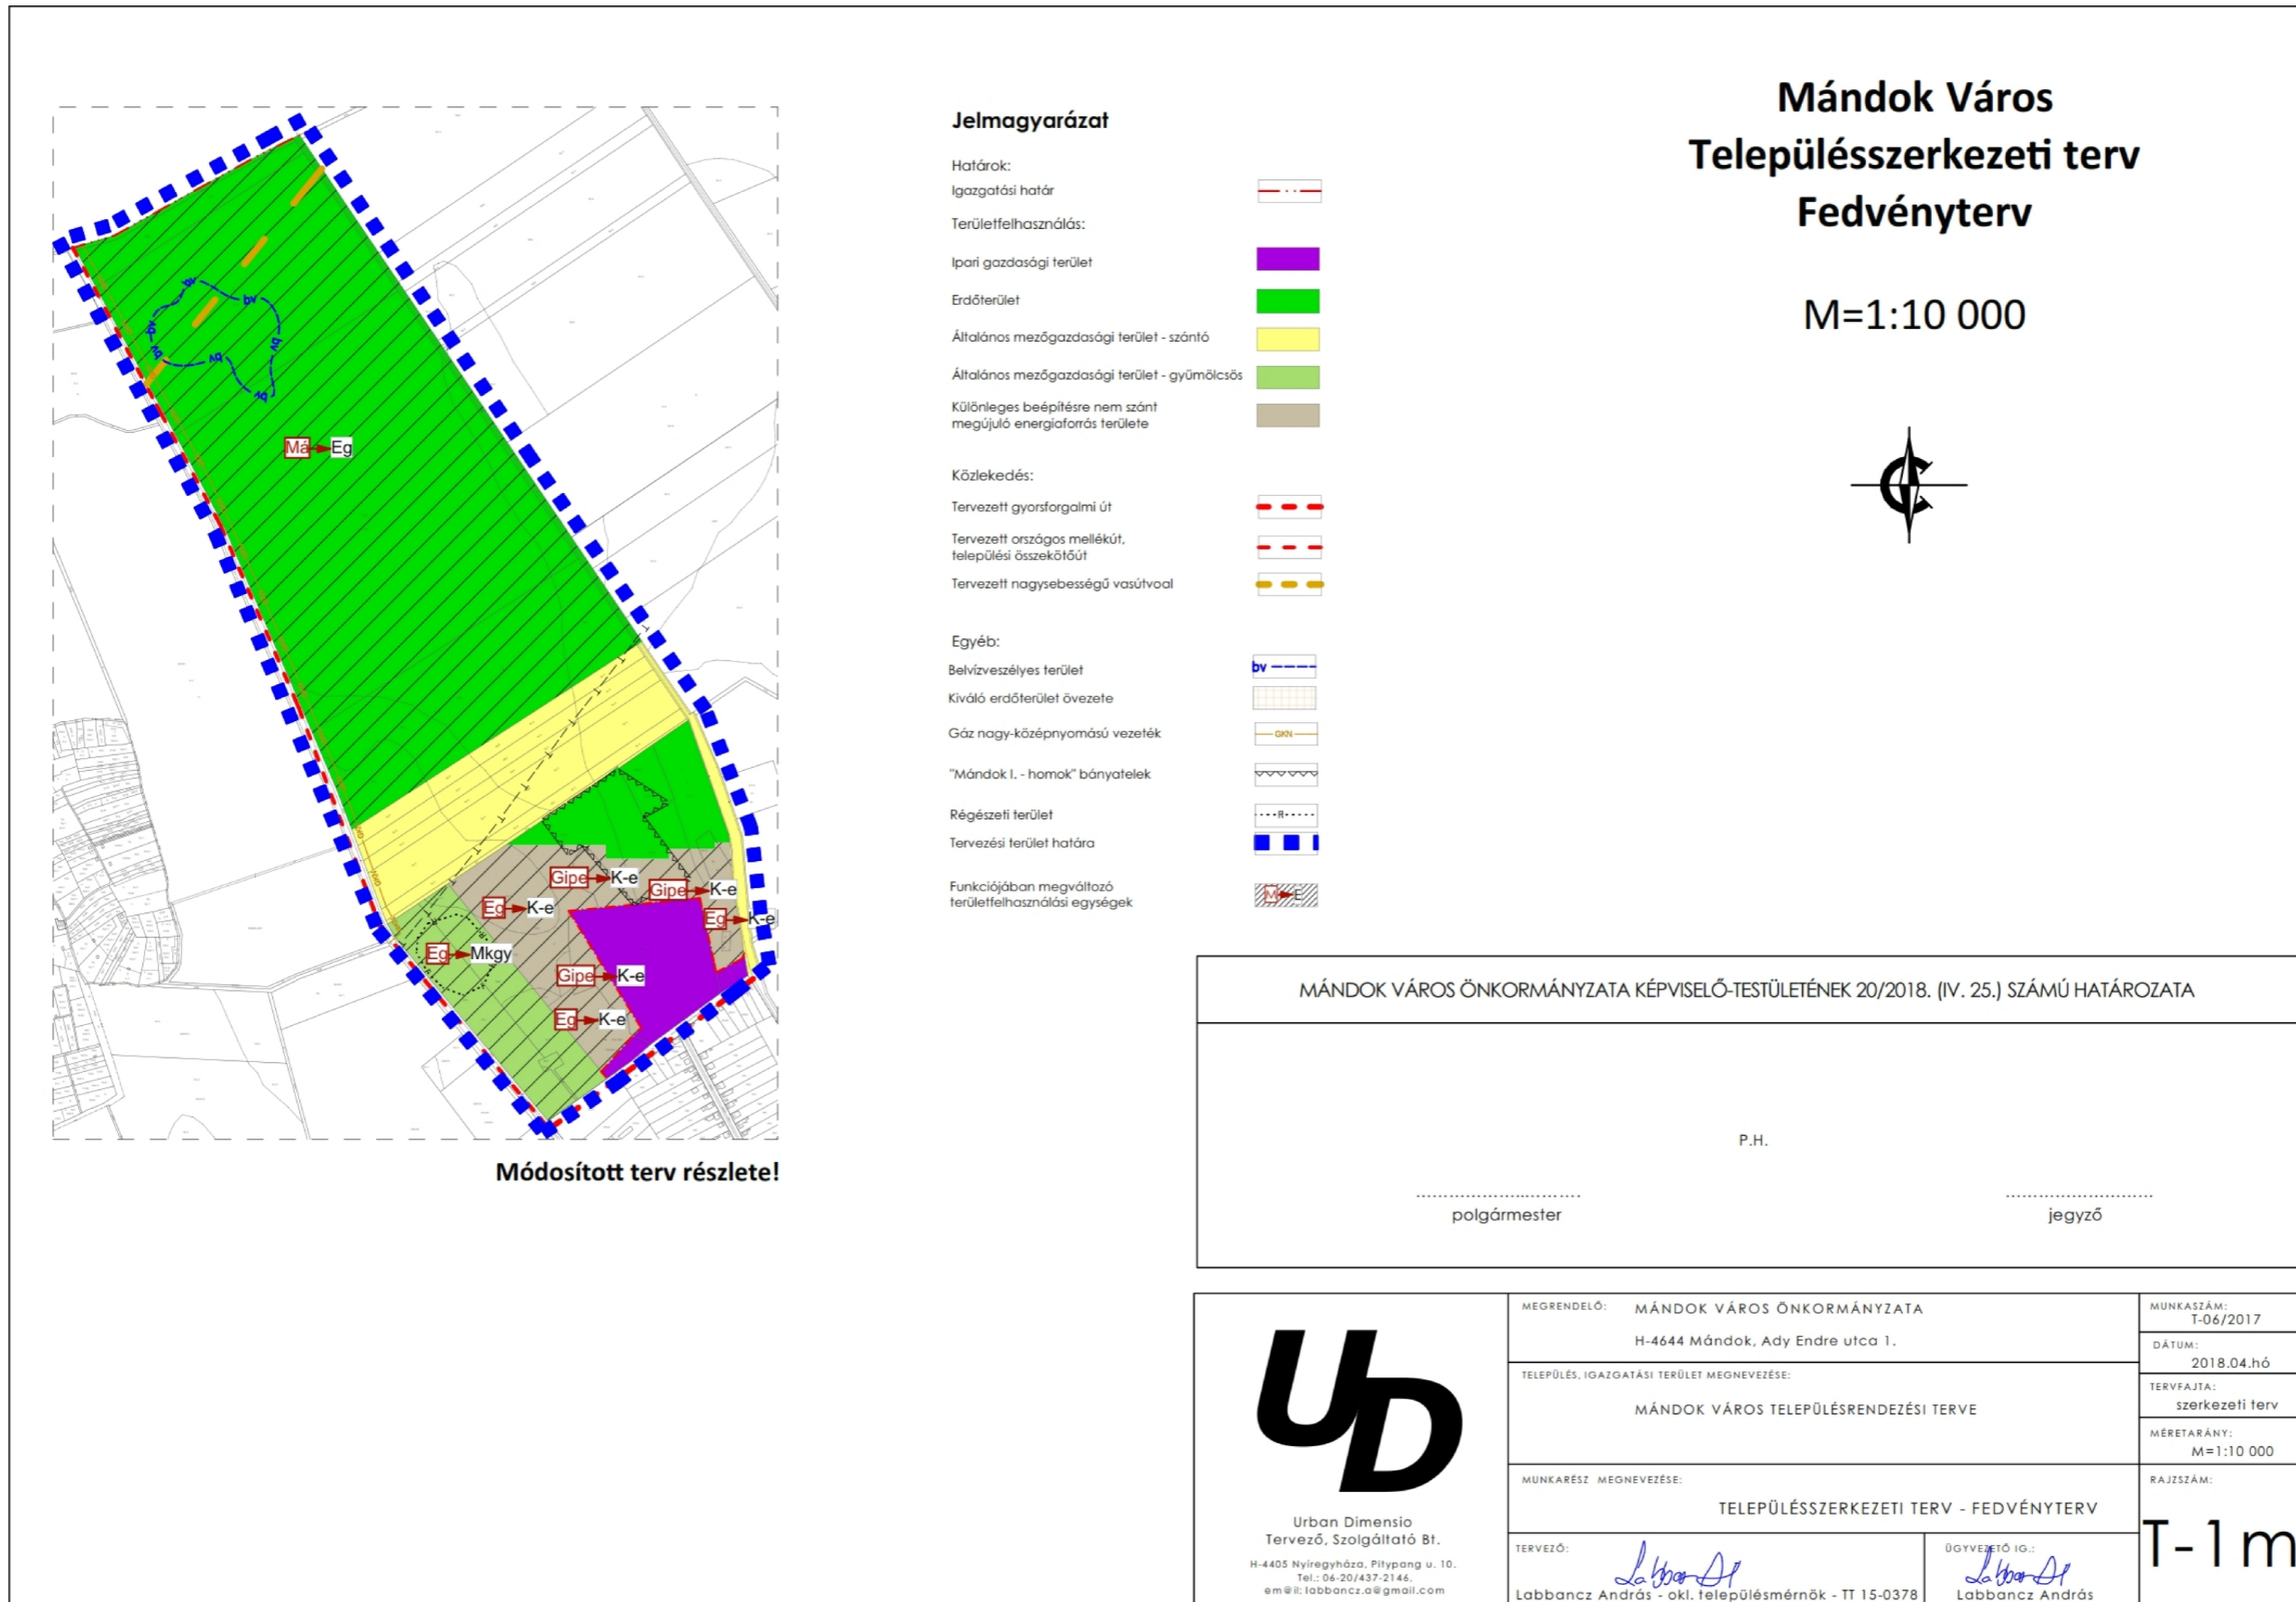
Mándok Város
Településszerkezeti terv
Fedvényterv

M=1:10 000

Jelmagyarázat

Határok:
Igazgatási határ

Területfelhasználás:
Ipari gazdasági terület
Erdőterület
Általános mezőgazdasági terület - szántó
Általános mezőgazdasági terület - gyümölcsös
Különleges beépítésre nem szánt megújuló energiaforrás területe

Közlekedés:
Tervezett gyorsforgalmi út
Tervezett országos mellékút, települési összekötőút
Tervezett nagysebességű vasútvoal

Egyéb:
Belvízveszélyes terület
bv
Kiváló erdőterület övezete
Gáz nagy-középnyomású vezeték
GKN
"Mándok I. - homok" bányatelek
Régészeti terület
R
Tervezési terület határa
Funkciójában megváltozó területfelhasználási egységek

bv
bv
bv
bv
bv
bv
bv
Má Eg
Gipe K-e
Gipe K-e
Eg K-e
Eg K-e
Eg Mkgy
Gipe K-e
Eg K-e

Módosított terv részlete!

MÁNDOK VÁROS ÖNKORMÁNYZATA KÉPVISELŐ-TESTÜLETÉNEK 20/2018. (IV. 25.) SZÁMÚ HATÁROZATA

P.H.

..............................
polgármester

..............................
jegyző

UD
Urban Dimensio
Tervező, Szolgáltató Bt.
H-4405 Nyíregyháza, Pitypang u. 10.
Tel.: 06-20/437-2146.
em@il: labbancz.a@gmail.com

MEGRENDELŐ: MÁNDOK VÁROS ÖNKORMÁNYZATA
H-4644 Mándok, Ady Endre utca 1.

TELEPÜLÉS, IGAZGATÁSI TERÜLET MEGNEVEZÉSE:
MÁNDOK VÁROS TELEPÜLÉSRENDEZÉSI TERVE

MUNKARÉSZ MEGNEVEZÉSE:
TELEPÜLÉSSZERKEZETI TERV - FEDVÉNYTERV

TERVEZŐ:
Labbancz András - okl. településmérnök - TT 15-0378

ÜGYVEZETŐ IG.:
Labbancz András

MUNKASZÁM: T-06/2017
DÁTUM: 2018.04.hó
TERVFAJTA: szerkezeti terv
MÉRETARÁNY: M=1:10 000
RAJZSZÁM:
T-1m